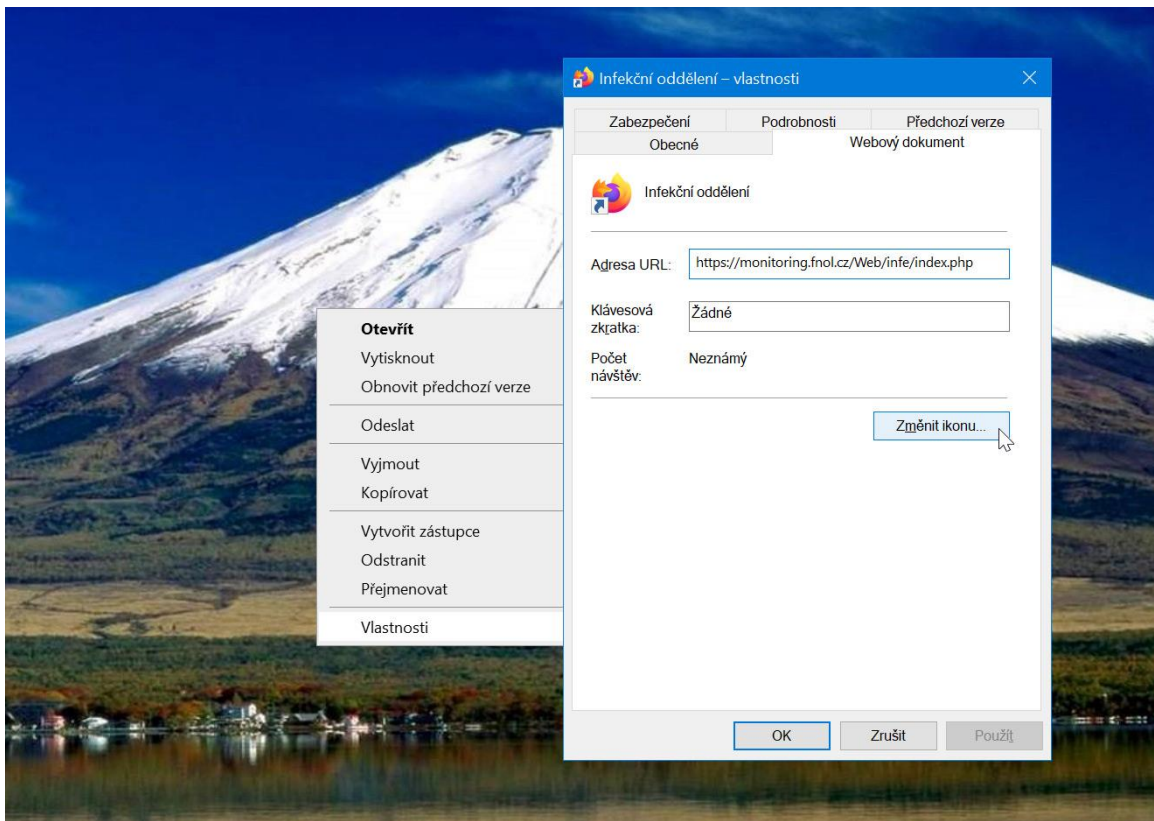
Otevřít
Vytisknout
Obnovit předchozí verze
Odeslat
Vyjmout
Kopírovat
Vytvořit zástupce
Odstranit
Přejmenovat
Vlastnosti

Infekční oddělení – vlastnosti

Zabezpečení
Podrobnosti
Předchozí verze
Obecné
Webový dokument

Infekční oddělení

Adresa URL: https://monitoring.fnol.cz/Web/infe/index.php

Klávesová zkratka: Žádné

Počet návštěv: Neznámý

Změnit ikonu...

OK
Zrušit
Použít